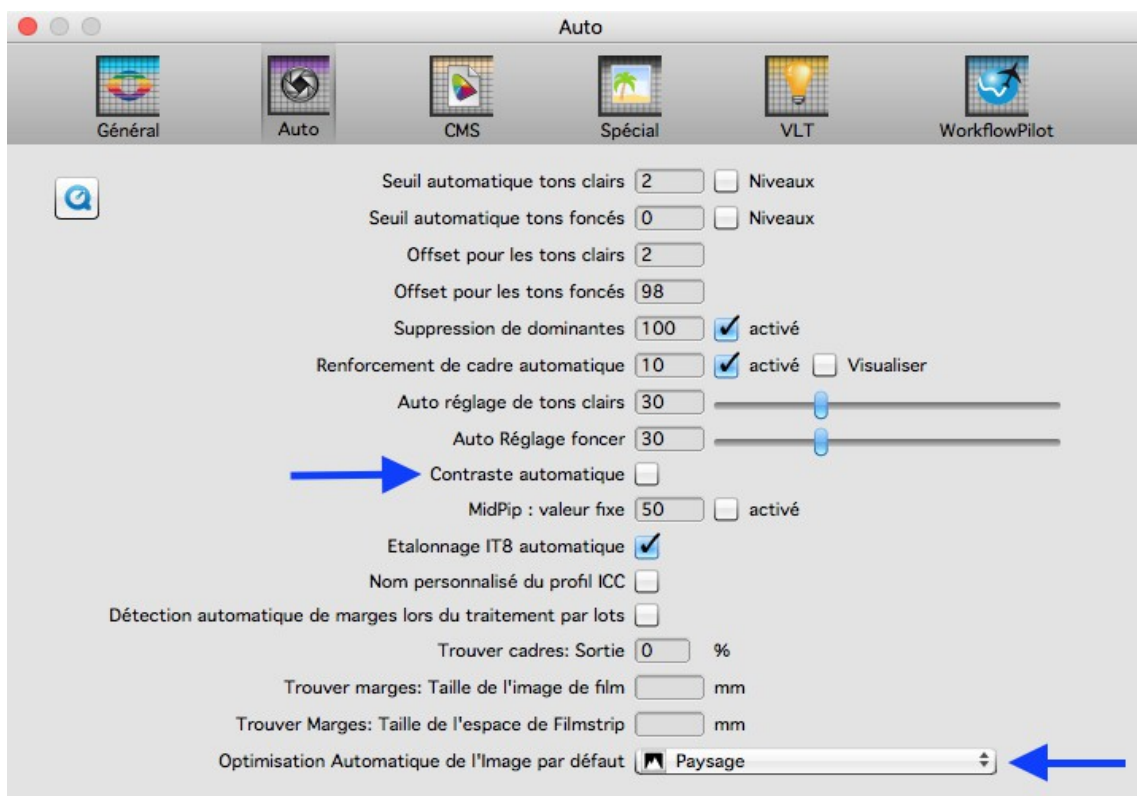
Auto

Général
Auto
CMS
Spécial
VLT
WorkflowPilot

Seuil automatique tons clairs 2 Niveaux
Seuil automatique tons foncés 0 Niveaux
Offset pour les tons clairs 2
Offset pour les tons foncés 98
Suppression de dominantes 100 activé
Renforcement de cadre automatique 10 activé Visualiser
Auto réglage de tons clairs 30
Auto Réglage foncer 30
Contraste automatique
MidPip : valeur fixe 50 activé
Etalonnage IT8 automatique
Nom personnalisé du profil ICC
Détection automatique de marges lors du traitement par lots
Trouver cadres: Sortie 0 %
Trouver marges: Taille de l'image de film mm
Trouver Marges: Taille de l'espace de Filmstrip mm
Optimisation Automatique de l'Image par défaut Paysage